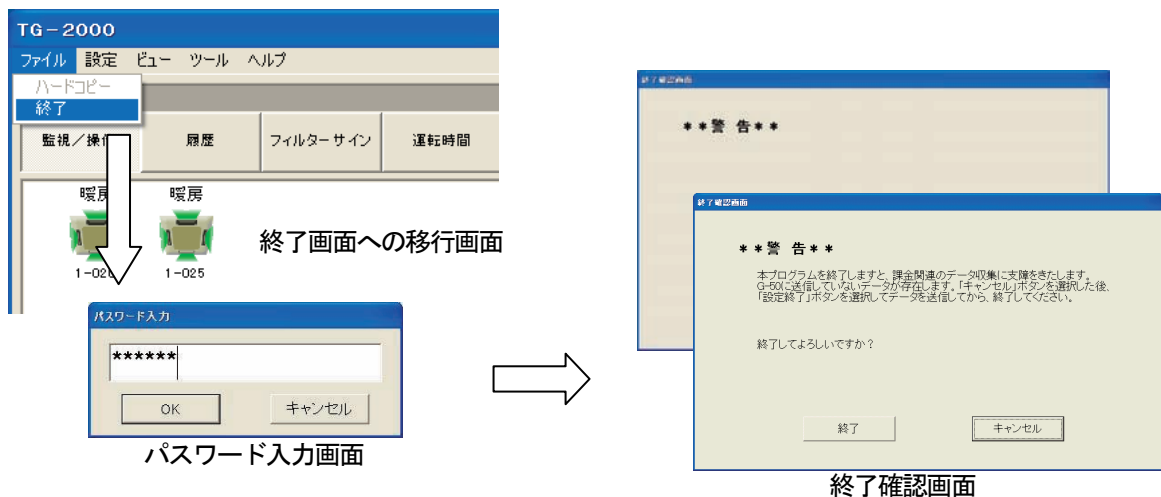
TG－2000

ファイル　設定　ビュー　ツール　ヘルプ

ハードコピー
終了

監視／操作　履歴　フィルターサイン　運転時間

暖房　暖房

1-026　1-025

終了画面への移行画面

パスワード入力

******

OK　キャンセル

パスワード入力画面

終了確認画面

＊＊警 告＊＊

終了確認画面

＊＊警 告＊＊

本プログラムを終了しますと、課金関連のデータ収集に支障をきたします。
G-50に送信していないデータが存在します。「キャンセル」ボタンを選択した後、「設定終了」ボタンを選択してデータを送信してから、終了してください。

終了してよろしいですか？

終了　キャンセル

終了確認画面